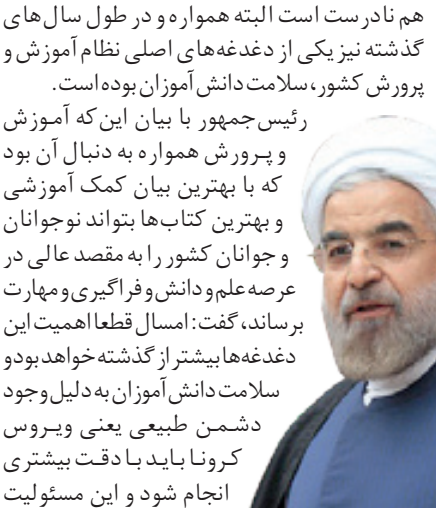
هم نادرست است البته همواره و در طول سال‌های گذشته نیز یکی از دغدغه‌های اصلی نظام آموزش و پرورش کشور، سلامت دانش آموزان بوده است.

رئیس‌جمهور با بیان این‌که آموزش و پرورش همواره به دنبال آن بود که با بهترین بیان کمک آموزشی و بهترین کتاب‌ها بتواند نوجوانان و جوانان کشور را به مقصد عالی در عرصه علم و دانش و فراگیری و مهارت برساند، گفت: امسال قطعا اهمیت این دغدغه‌ها بیشتر از گذشته خواهد بود و سلامت دانش آموزان به دلیل وجود دشمن طبیعی یعنی ویروس کرونا باید با دقت بیشتری انجام شود و این مسئولیت